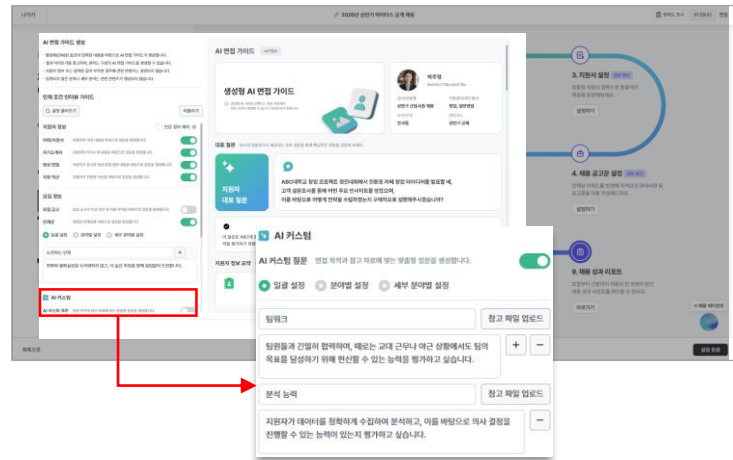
나가기

2026년 상반기 마이다스 공개 채용

AI 면접 가이드 생성

생성형 AI 면접 가이드

대표 질문

지원자 대표 질문

ABC대학교 창업 프로젝트 경진대회에서 진행을 거쳐 창업 아이디어를 발표할 때, 고객 설문조사를 통해 어떤 주요 인사이트를 얻었으며, 이를 바탕으로 어떻게 전략을 수립하였는지 구체적으로 설명해주시겠습니까?

3. 지원서 설정

4. 채용 공고문 설정

9. 채용 성과 리포트

AI 커스텀

AI 커스텀 질문 면접 목적과 참고 자료에 맞는 맞춤형 질문을 생성합니다.

일괄 설정 분야별 설정 세부 분야별 설정

팀워크

참고 파일 업로드

팀원들과 긴밀히 협력하며, 때로는 교대 근무나 야근 상황에서도 팀의 목표를 달성하기 위해 헌신할 수 있는 능력을 평가하고 싶습니다.

+ −

분석 능력

참고 파일 업로드

지원자가 데이터를 정확하게 수집하여 분석하고, 이를 바탕으로 의사 결정을 진행할 수 있는 능력이 있는지 평가하고 싶습니다.

−

설정 완료